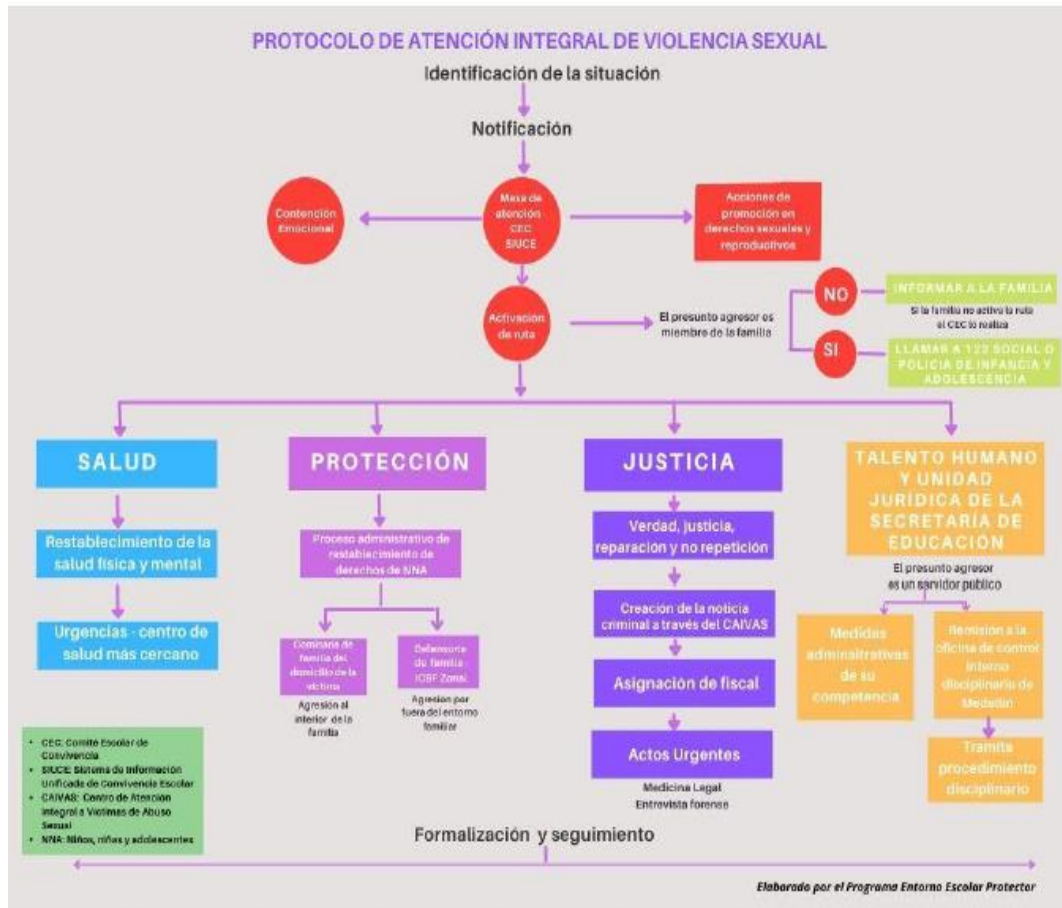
PROTOCOLO DE ATENCIÓN INTEGRAL DE VIOLENCIA SEXUAL

Identificación de la situación

Notificación

Contención Emocional

Mesa de atención CEC SIUCE

Acciones de promoción en derechos sexuales y reproductivos

Activación de ruta

El presunto agresor es miembro de la familia

NO

INFORMAR A LA FAMILIA

Si la familia no activa la ruta el CEC lo realiza

SI

LLAMAR A 123 SOCIAL O POLICIA DE INFANCIA Y ADOLESCENCIA

SALUD

Restablecimiento de la salud física y mental

Urgencias - centro de salud más cercano

PROTECCIÓN

Proceso administrativo de restablecimiento de derechos de NNA

Comisaria de familia del domicilio de la víctima

Agresión al interior de la familia

Defensoría de familia ICBF Zonal

Agresion por fuera del entorno familiar

JUSTICIA

Verdad, justicia, reparacion y no repetición

Creación de la noticia criminal a través del CAIVAS

Asignación de fiscal

Actos Urgentes

Medicina Legal
Entrevista forense

TALENTO HUMANO Y UNIDAD JURÍDICA DE LA SECRETARÍA DE EDUCACIÓN

El presunto agresor es un servidor público

Medidas administrativas de su competencia

Remisión a la oficina de control interno disciplinario de Medellín

Tramita procedimiento disciplinario

• CEC: Comite Escolar de Convivencia
• SIUCE: Sistema de Información Unificado de Convivencia Escolar
• CAIVAS: Centro de Atencion Integral a Victimas de Abuso Sexual
• NNA: Niños, niñas y adolescentes

Formalización y seguimiento

Elaborado por el Programa Entorno Escolar Protector